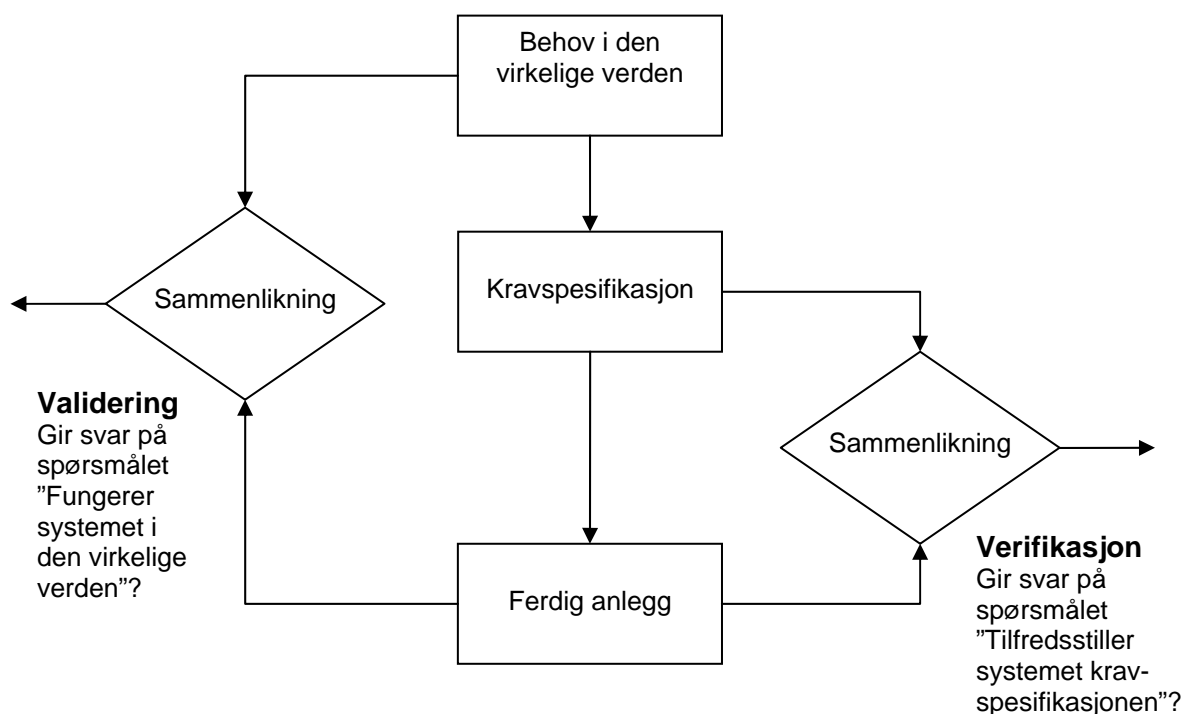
Behov i den virkelige verden

Sammenlikning

Kravspesifikasjon

Sammenlikning

Validering
Gir svar på spørsmålet ”Fungerer systemet i den virkelige verden”?

Ferdig anlegg

Verifikasjon
Gir svar på spørsmålet ”Tilfredsstiller systemet kravspesifikasjonen”?